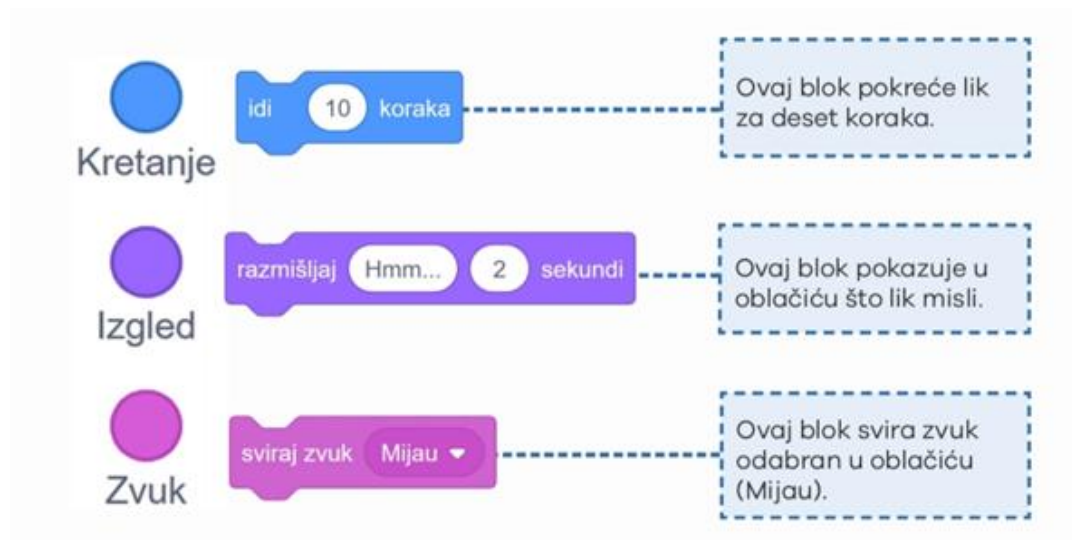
Kretanje

idi 10 koraka

Ovaj blok pokreće lik za deset koraka.

Izgled

razmišljaj Hmm... 2 sekundi

Ovaj blok pokazuje u oblačiću što lik misli.

Zvuk

sviraj zvuk Mijau

Ovaj blok svira zvuk odabran u oblačiću (Mijau).